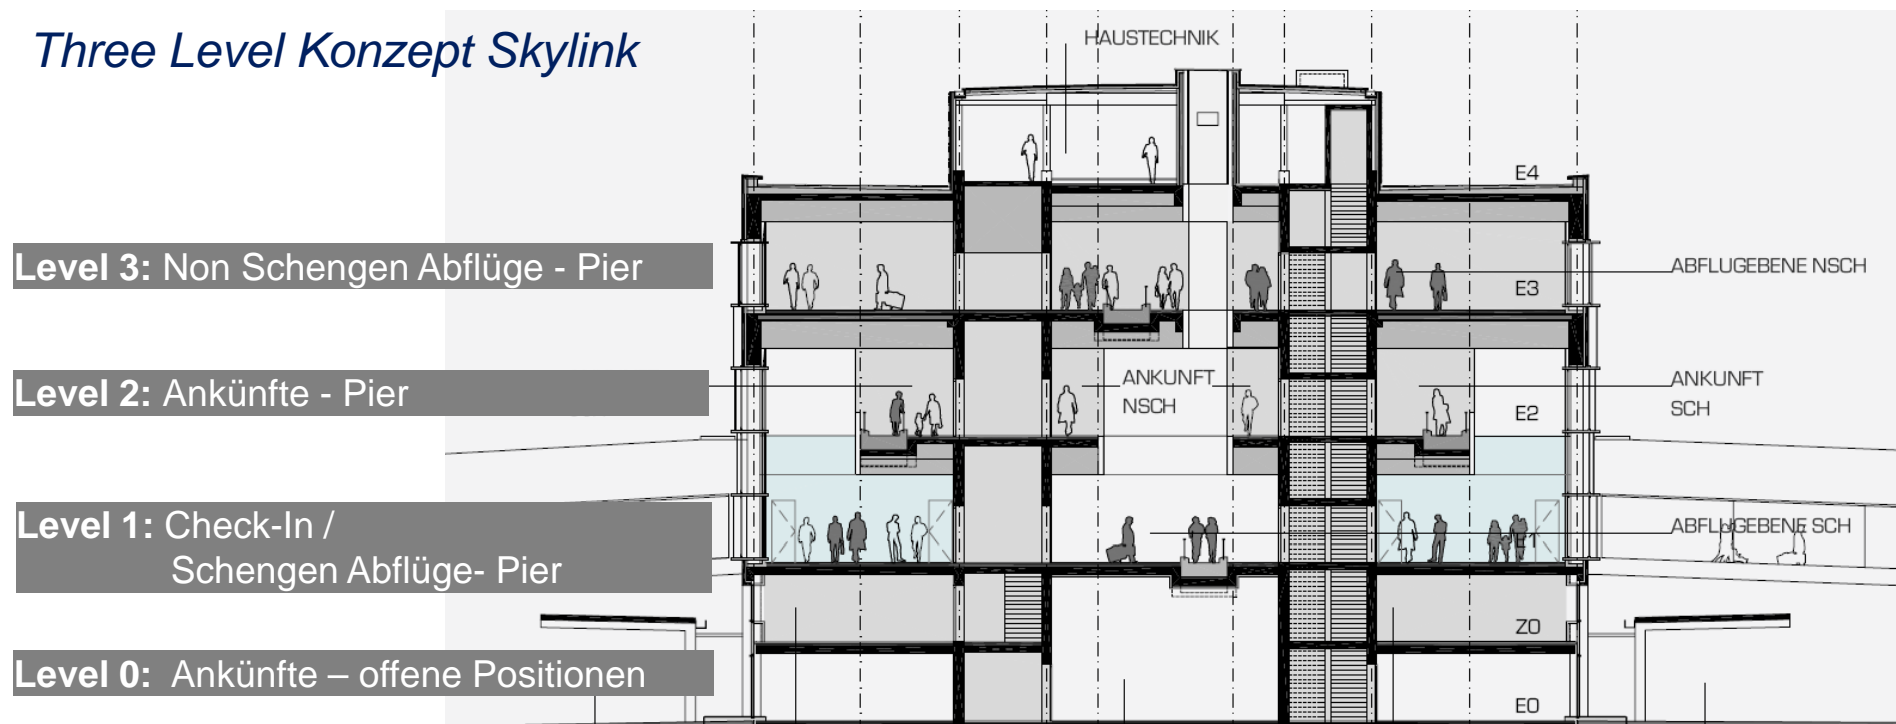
Three Level Konzept Skylink

HAUSTECHNIK

E4

Level 3: Non Schengen Abflüge - Pier

ABFLUGEBENE NSCH

E3

Level 2: Ankünfte - Pier

ANKUNFT NSCH

ANKUNFT SCH

E2

Level 1: Check-In / Schengen Abflüge- Pier

ABFLUGEBENE SCH

Z0

Level 0: Ankünfte – offene Positionen

E0